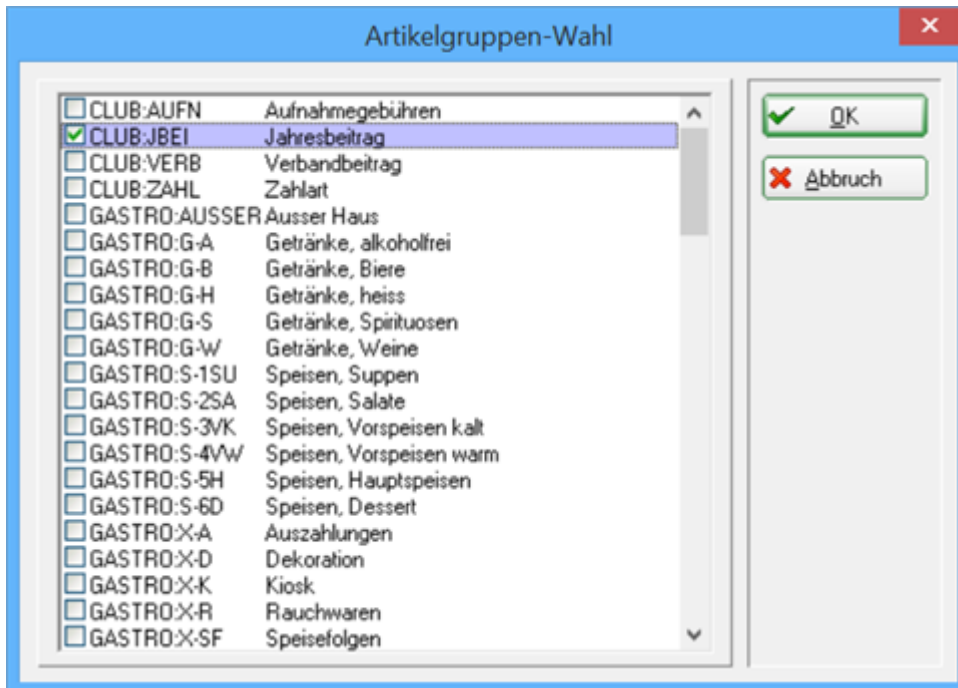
Artikelgruppen-Wahl

| | |
|---|---|
| CLUB:AUFN | Aufnahmegebühren |
| CLUB:JBEI | Jahresbeitrag |
| CLUB:VERB | Verbandbeitrag |
| CLUB:ZAHL | Zahlart |
| GASTRO:AUSSER | Ausser Haus |
| GASTRO:G-A | Getränke, alkoholfrei |
| GASTRO:G-B | Getränke, Biere |
| GASTRO:G-H | Getränke, heiss |
| GASTRO:G-S | Getränke, Spirituosen |
| GASTRO:G-W | Getränke, Weine |
| GASTRO:S-1SU | Speisen, Suppen |
| GASTRO:S-2SA | Speisen, Salate |
| GASTRO:S-3VK | Speisen, Vorspeisen kalt |
| GASTRO:S-4VW | Speisen, Vorspeisen warm |
| GASTRO:S-5H | Speisen, Hauptspeisen |
| GASTRO:S-6D | Speisen, Dessert |
| GASTRO:X-A | Auszahlungen |
| GASTRO:X-D | Dekoration |
| GASTRO:X-K | Kiosk |
| GASTRO:X-R | Rauchwaren |
| GASTRO:X-SF | Speisefolgen |

OK
Abbruch